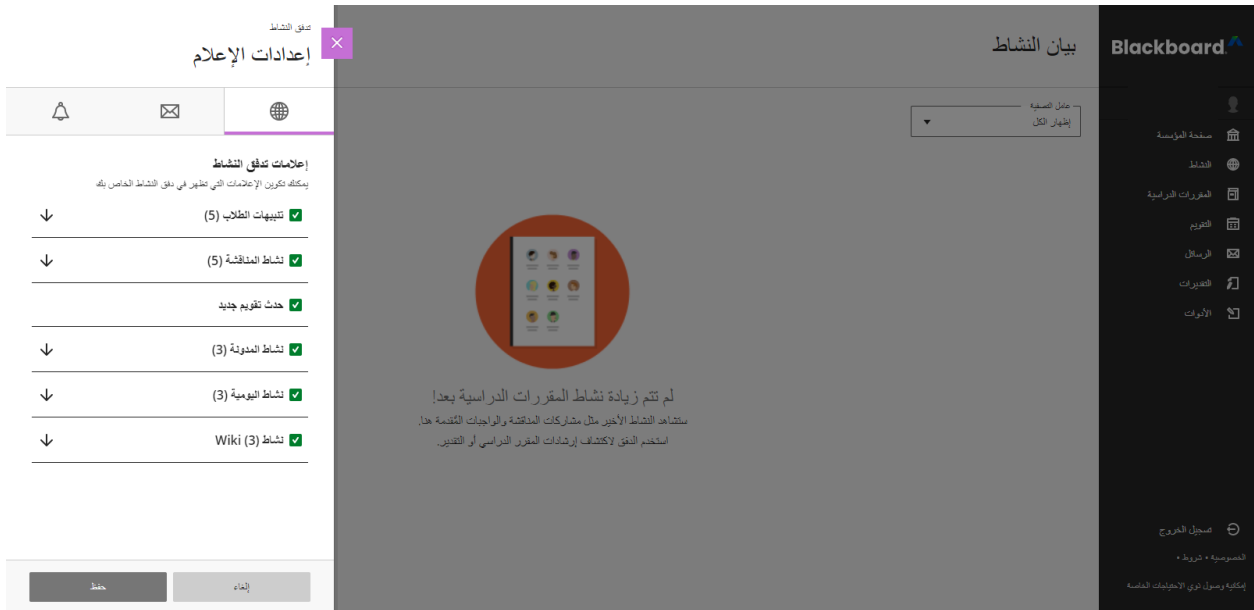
Blackboard

صفحة المؤسسة

النشاط

المقررات الدراسية

التقويم

الرسائل

التقديرات

الأدوات

تسجيل الخروج

الخصوصية • شروط •

إمكانية وصول ذوي الاحتياجات الخاصة

بيان النشاط

عامل التصفية
إظهار الكل

لم تتم زيادة نشاط المقررات الدراسية بعد!
ستشاهد النشاط الأخير مثل مشاركات المناقشة والواجبات المُقدمة هنا.
استخدم التنقل لاكتشاف إرشادات المقرر الدراسي أو التقدير.

تدفق النشاط
إعدادات الإعلام

إعلامات تدفق النشاط
يمكنك تكوين الإعلامات التي تظهر في دفق النشاط الخاص بك

تنبيهات الطلاب (5)

نشاط المناقشة (5)

حدث تقويم جديد

نشاط المدونة (3)

نشاط اليومية (3)

نشاط Wiki (3)

إلغاء

حفظ